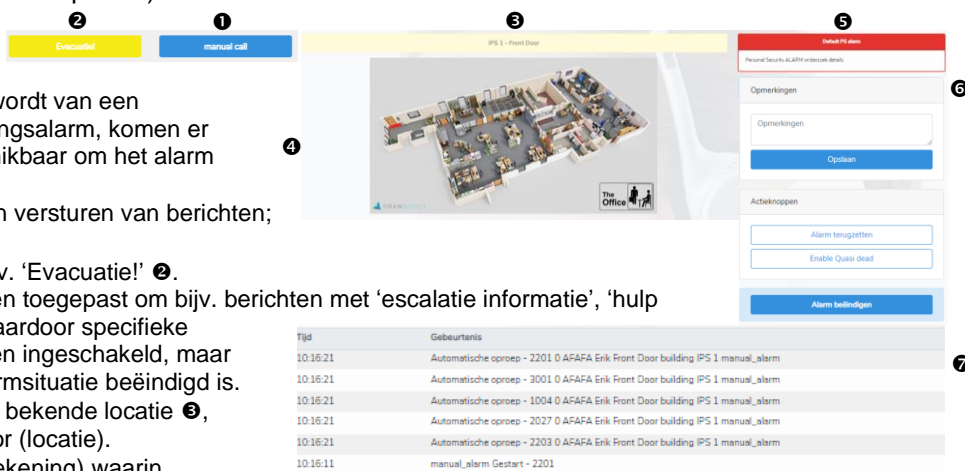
❷ ❶ ❸ ❺

Evacuatie! manual call

IPS 1 - Front Door

Default PS alarm

Personal Security ALARM onderzoek details

wordt van een ngsalarm, komen er ikbaar om het alarm

❹

❻

Opmerkingen

Opmerkingen

Opslaan

n versturen van berichten;

Actieknoppen

Alarm terugzetten

Enable Quasi dead

v. 'Evacuatie!' ❷.

en toegepast om bijv. berichten met 'escalatie informatie', 'hulp aardoor specifieke en ingeschakeld, maar rmsituatie beëindigd is. bekende locatie ❸, or (locatie). ekening) waarin

Alarm beëindigen

The Office

DRAWBOTICS

❼

| Tijd | Gebeurtenis |
|---|---|
| 10:16:21 | Automatische oproep - 2201 0 AFAFA Erik Front Door building IPS 1 manual_alarm |
| 10:16:21 | Automatische oproep - 3001 0 AFAFA Erik Front Door building IPS 1 manual_alarm |
| 10:16:21 | Automatische oproep - 1004 0 AFAFA Erik Front Door building IPS 1 manual_alarm |
| 10:16:21 | Automatische oproep - 2027 0 AFAFA Erik Front Door building IPS 1 manual_alarm |
| 10:16:21 | Automatische oproep - 2203 0 AFAFA Erik Front Door building IPS 1 manual_alarm |
| 10:16:11 | manual_alarm Gestart - 2201 |